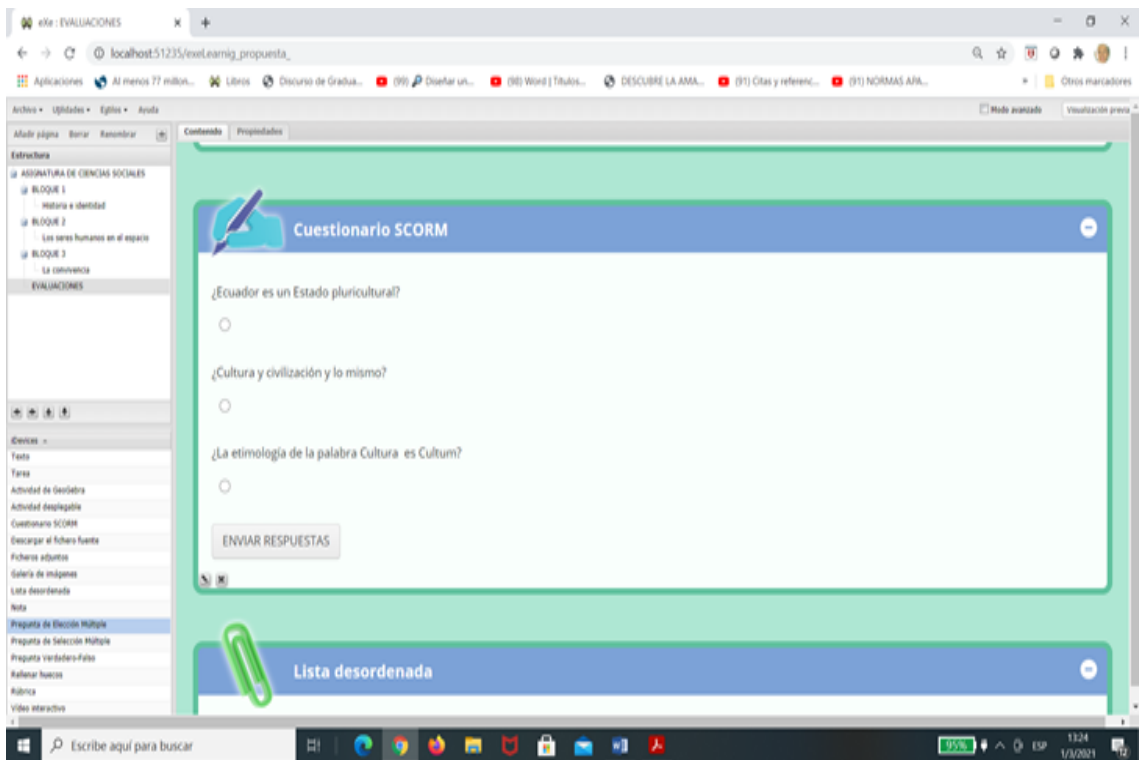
eXe : EVALUACIONES
localhost:51235/exeLearnig_propuesta_
Aplicaciones | Al menos 77 millon... | Libros | Discurso de Gradua... | (99) Diseñar un... | (98) Word | Títulos... | DESCUBRE LA AMA... | (91) Citas y referenc... | (91) NORMAS APA... | Otros marcadores

Archivo • Utilidades • Estilos • Ayuda
Modo avanzado | Visualización previa
Añadir página | Borrar | Renombrar
Contenido | Propiedades
Estructura
ASIGNATURA DE CIENCIAS SOCIALES
BLOQUE 1
Historia e identidad
BLOQUE 2
Los seres humanos en el espacio
BLOQUE 3
La convivencia
EVALUACIONES

iDevices
Texto
Tarea
Actividad de GeoGebra
Actividad desplegable
Cuestionario SCORM
Descargar el fichero fuente
Ficheros adjuntos
Galería de imágenes
Lista desordenada
Nota
Pregunta de Elección Múltiple
Pregunta de Selección Múltiple
Pregunta Verdadero-Falso
Rellenar huecos
Rúbrica
Vídeo interactivo

Cuestionario SCORM

¿Ecuador es un Estado pluricultural?

¿Cultura y civilización y lo mismo?

¿La etimología de la palabra Cultura es Cultum?

ENVIAR RESPUESTAS

Lista desordenada

Escribe aquí para buscar
95% ESP 13:24 1/3/2021